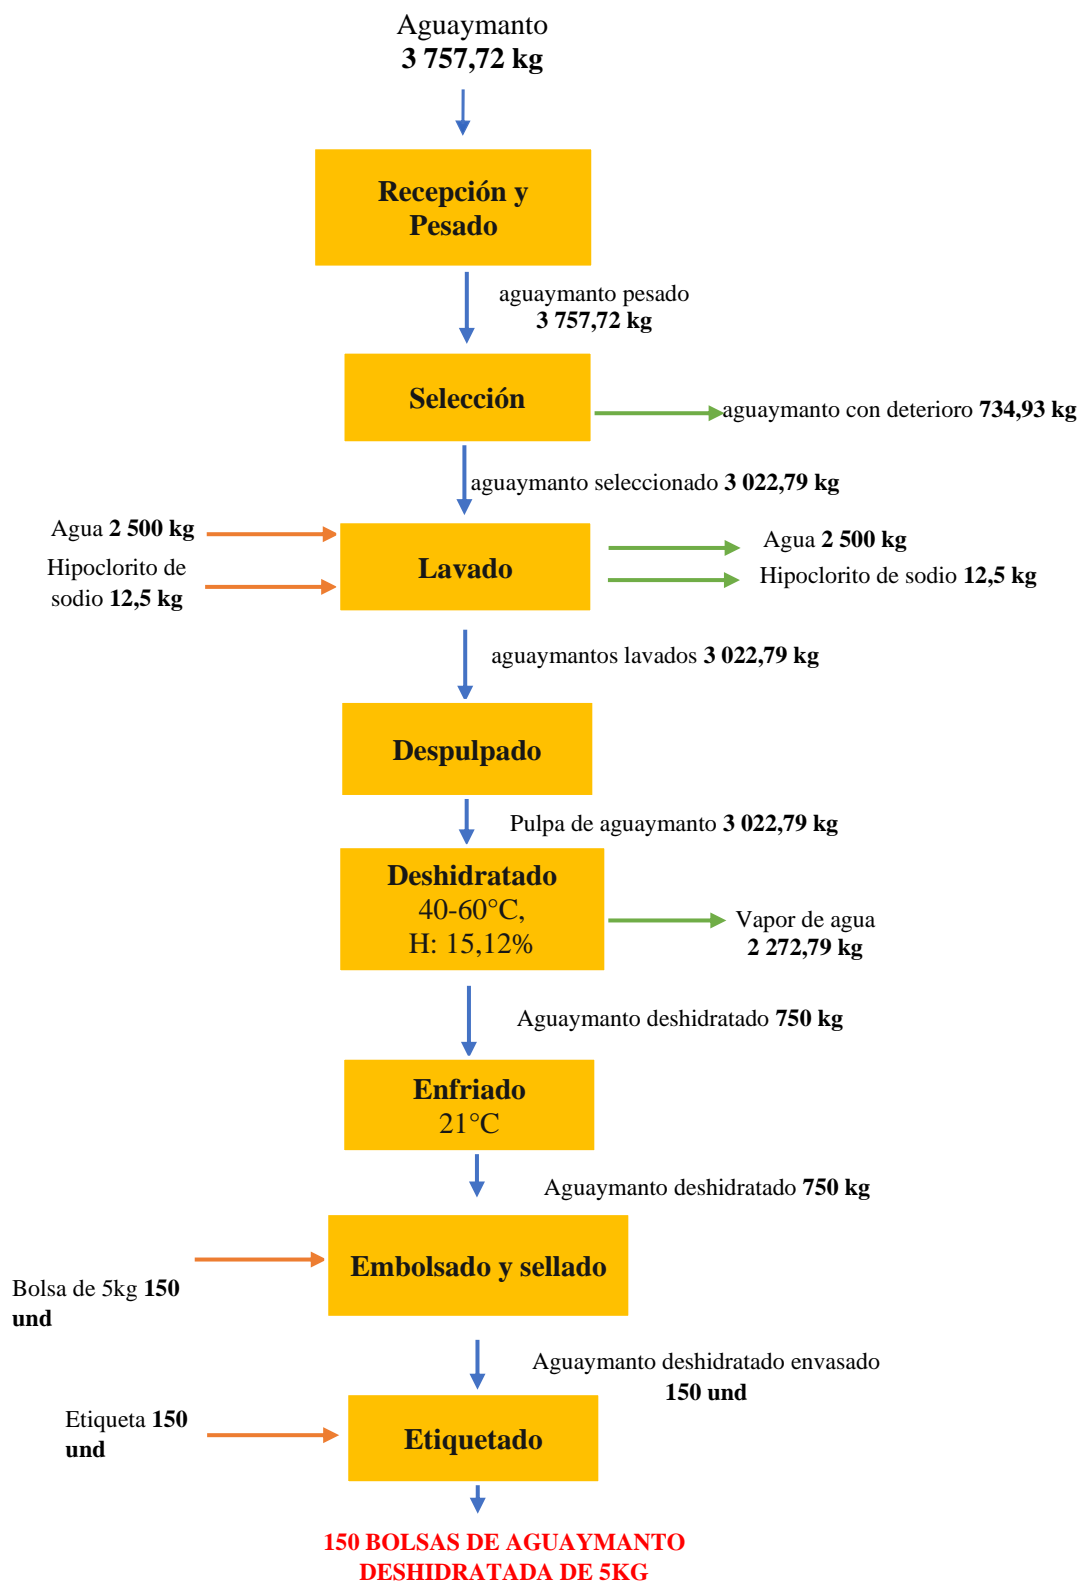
Aguaymanto
3 757,72 kg

Recepción y Pesado

aguaymanto pesado
3 757,72 kg

Selección

aguaymanto con deterioro 734,93 kg

aguaymanto seleccionado 3 022,79 kg

Agua 2 500 kg

Hipoclorito de sodio 12,5 kg

Lavado

Agua 2 500 kg

Hipoclorito de sodio 12,5 kg

aguaymantos lavados 3 022,79 kg

Despulpado

Pulpa de aguaymanto 3 022,79 kg

Deshidratado
40-60°C,
H: 15,12%

Vapor de agua
2 272,79 kg

Aguaymanto deshidratado 750 kg

Enfriado
21°C

Aguaymanto deshidratado 750 kg

Embolsado y sellado

Bolsa de 5kg 150 und

Aguaymanto deshidratado envasado
150 und

Etiqueta 150 und

Etiquetado

150 BOLSAS DE AGUAYMANTO DESHIDRATADA DE 5KG